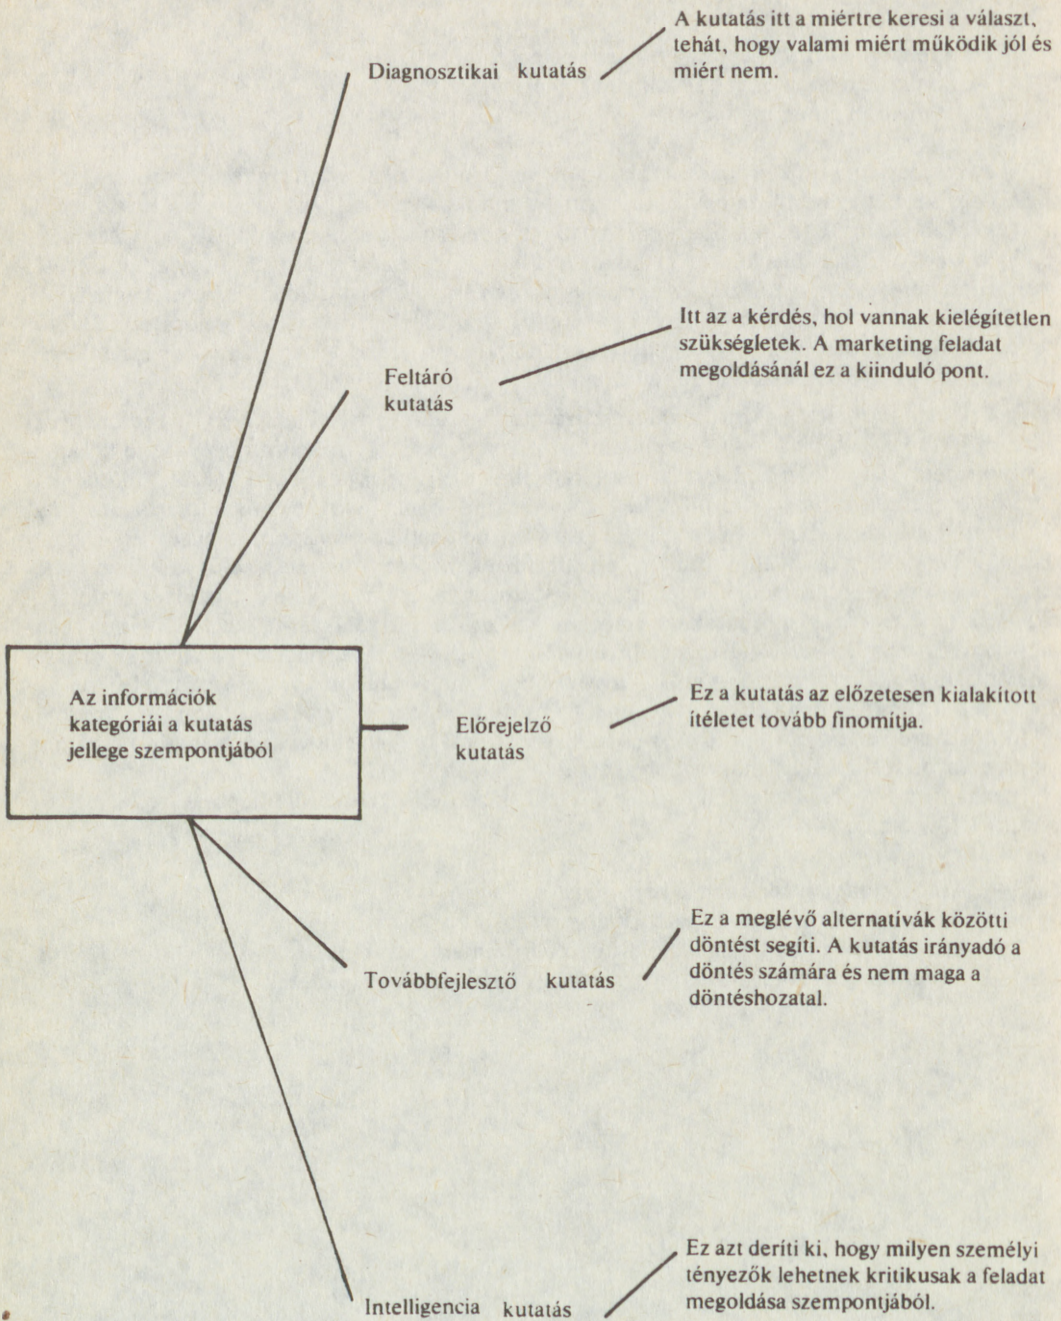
Diagnosztikai kutatás

A kutatás itt a miértre keresi a választ, tehát, hogy valami miért működik jól és miért nem.

Feltáró kutatás

Itt az a kérdés, hol vannak kielégítetlen szükségletek. A marketing feladat megoldásánál ez a kiinduló pont.

Az információk kategóriái a kutatás jellege szempontjából

Előrejelző kutatás

Ez a kutatás az előzetesen kialakított ítéletet tovább finomítja.

Továbbfejlesztő kutatás

Ez a meglévő alternatívák közötti döntést segíti. A kutatás irányadó a döntés számára és nem maga a döntéshozatal.

Intelligencia kutatás

Ez azt deríti ki, hogy milyen személyi tényezők lehetnek kritikusak a feladat megoldása szempontjából.